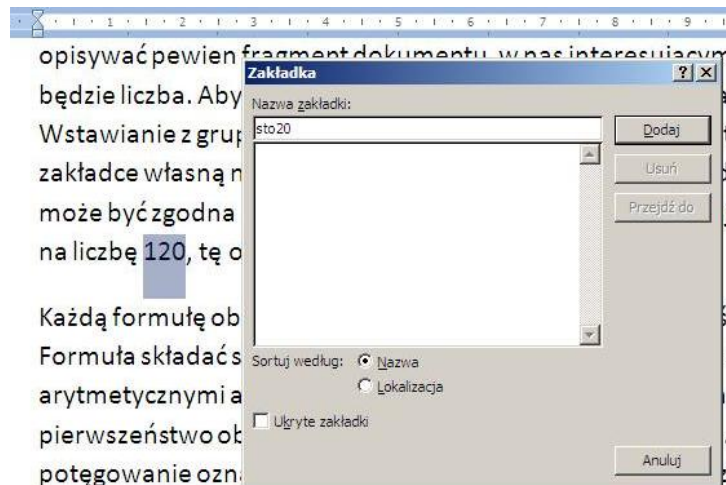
1 · 2 · 3 · 4 · 5 · 6 · 7 · 8 · 9

opisywać pewien fragment dokumentu, w nas interesującym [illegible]

będzie liczba. Aby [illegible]

Wstawianie z grup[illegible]

zakładce własną n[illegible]

może być zgodna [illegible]

na liczbę 120, tę o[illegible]

Każdą formułę ob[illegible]

Formuła składać s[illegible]

arytmetycznymi a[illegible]

pierwszeństwo ob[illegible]

potęgowanie ozna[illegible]

Zakładka

?

X

Nazwa zakładki:

sto20

Dodaj

Usuń

Przejdź do

Sortuj według:

Nazwa

Lokalizacja

Ukryte zakładki

Anuluj